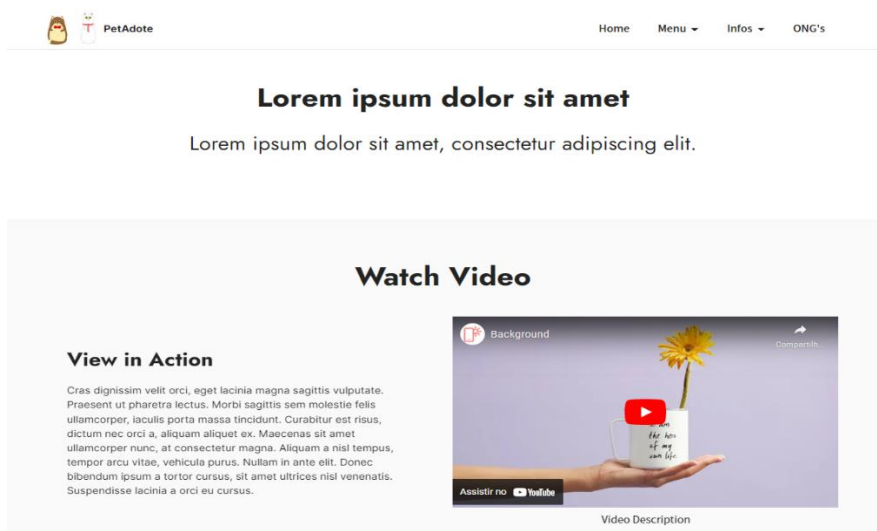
PetAdote

Home Menu ▾ Infos ▾ ONG's

Lorem ipsum dolor sit amet

Lorem ipsum dolor sit amet, consectetur adipiscing elit.

Watch Video

View in Action

Cras dignissim velit orci, eget lacinia magna sagittis vulputate. Praesent ut pharetra lectus. Morbi sagittis sem molestie felis ullamcorper, iaculis porta massa tincidunt. Curabitur est risus, dictum nec orci a, aliquam aliquet ex. Maecenas sit amet ullamcorper nunc, at consectetur magna. Aliquam a nisl tempus, tempor arcu vitae, vehicula purus. Nullam in ante elit. Donec bibendum ipsum a tortor cursus, sit amet ultrices nisl venenatis. Suspendisse lacinia a orci eu cursus.

Background

Compartilh

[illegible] the hero of my own life.

Assistir no YouTube

Video Description